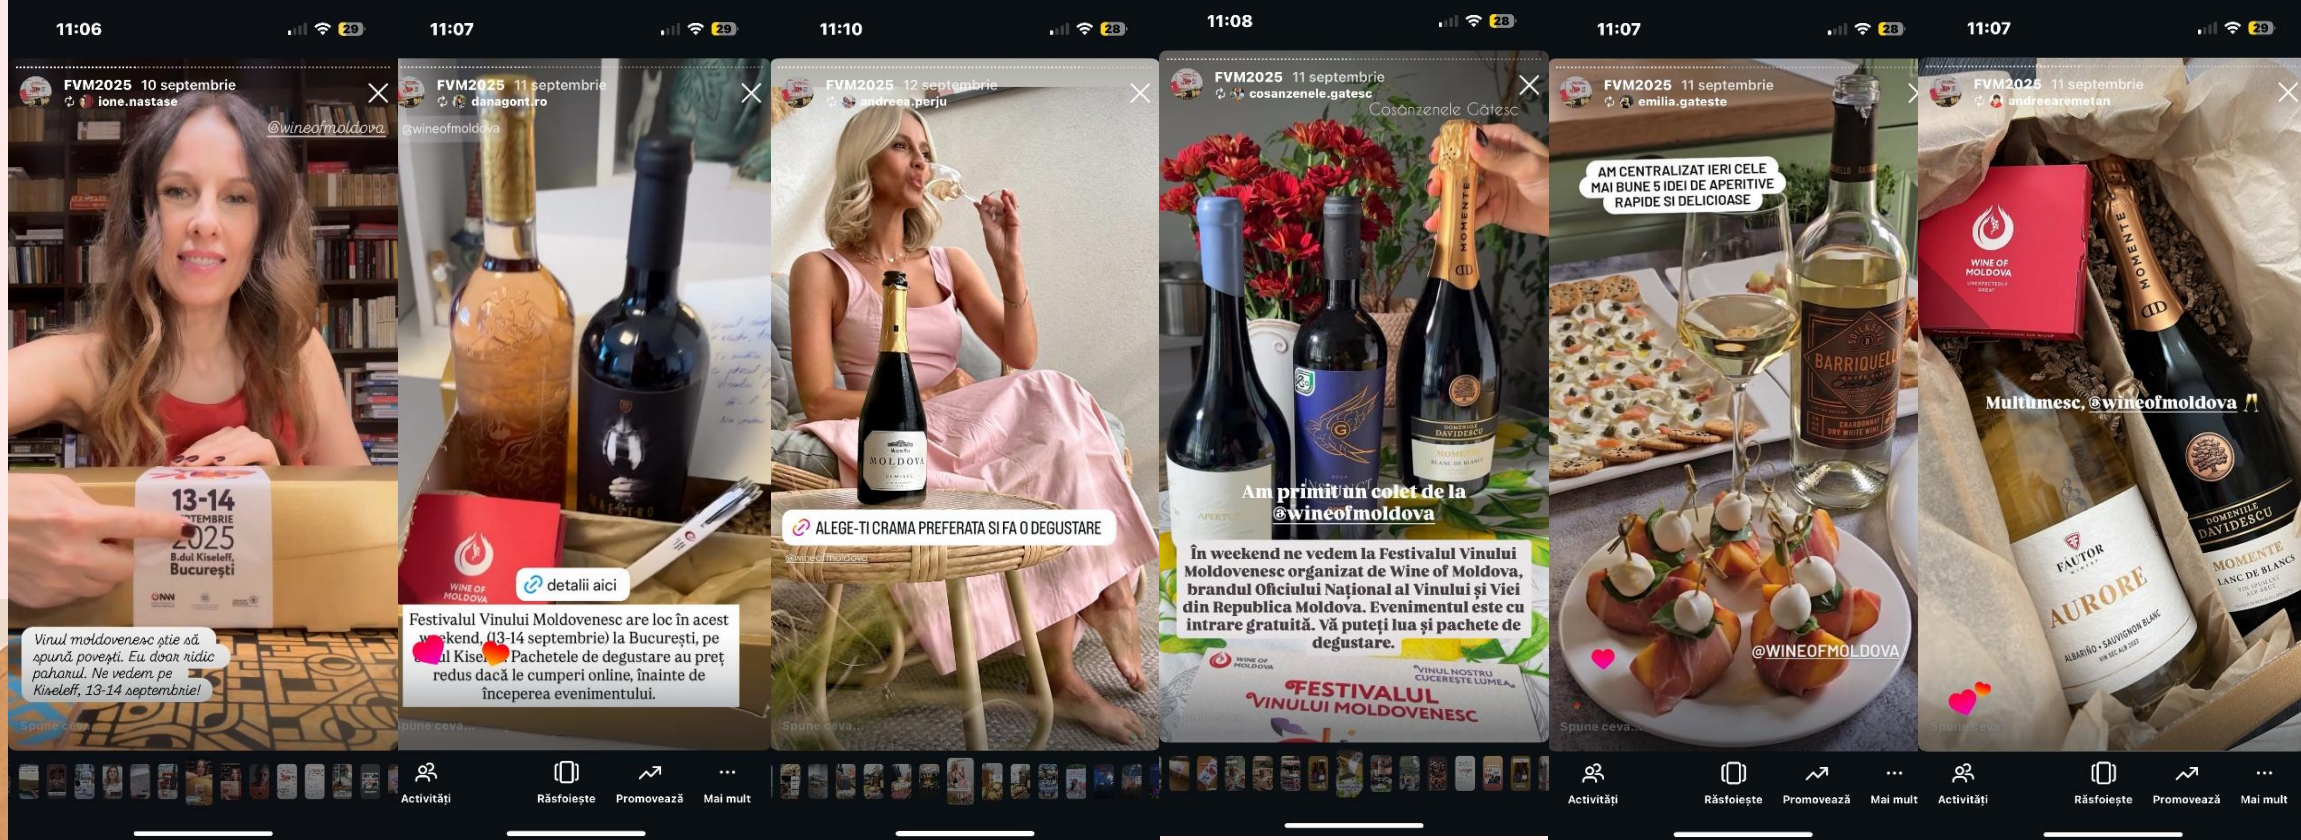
11:06

FVM2025 10 septembrie
ione.nastase

@wineofmoldova

13-14 SEPTEMBRIE 2025
B-dul Kiseleff, București

Vinul moldovenesc știe să spună povești. Eu doar ridic paharul. Ne vedem pe Kiseleff, 13-14 septembrie!

Spune ceva...

11:07

FVM2025 11 septembrie
danagont.ro

@wineofmoldova

WINE OF MOLDOVA

detalii aici

Festivalul Vinului Moldovenesc are loc în acest weekend, (13-14 septembrie) la București, pe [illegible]ul Kise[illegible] Pachetele de degustare au preț redus dacă le cumperi online, înainte de începerea evenimentului.

Spune ceva...

Activități Răsfoiește Promovează Mai mult

11:10

FVM2025 12 septembrie
andreea.perju

MOLDOVA

ALEGE-ȚI CRAMA PREFERATĂ ȘI FĂ O DEGUSTARE

@wineofmoldova

Spune ceva...

11:08

FVM2025 11 septembrie
cosanzenele.gatesc

Cosânzenele Gătesc

MOMENTE
DOMENIILE DAVIDESCU

Am primit un colet de la @wineofmoldova

În weekend ne vedem la Festivalul Vinului Moldovenesc organizat de Wine of Moldova, brandul Oficiului Național al Vinului și Viei din Republica Moldova. Evenimentul este cu intrare gratuită. Vă puteți lua și pachete de degustare.

WINE OF MOLDOVA
VINUL NOSTRU CUCEREȘTE LUMEA.
FESTIVALUL VINULUI MOLDOVENESC

11:07

FVM2025 11 septembrie
emilia.gateste

AM CENTRALIZAT IERI CELE MAI BUNE 5 IDEI DE APERITIVE RAPIDE ȘI DELICIOASE

BARRIQUELLO
CHARDONNAY DRY WHITE WINE

@WINEOFMOLDOVA

Spune ceva...

Activități Răsfoiește Promovează Mai mult

11:07

FVM2025 11 septembrie
andreearemetan

WINE OF MOLDOVA

MOMENTE

Mulțumesc, @wineofmoldova 🥂

FAUTOR
AURORE
ALBARIÑO • SAUVIGNON BLANC

DOMENIILE DAVIDESCU
MOMENTE
BLANC DE BLANCS

Spune ceva...

Activități Răsfoiește Promovează Mai mult